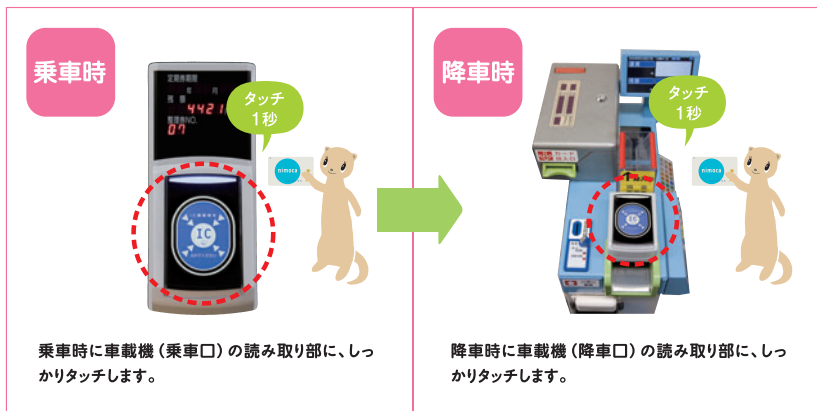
乗車時

定期券期間
月
残額 4421
整理券NO. 07

IC

タッチ
1秒

nimoca

降車時

タッチ
1秒

nimoca

乗車時に車載機（乗車口）の読み取り部に、しっかりタッチします。

降車時に車載機（降車口）の読み取り部に、しっかりタッチします。